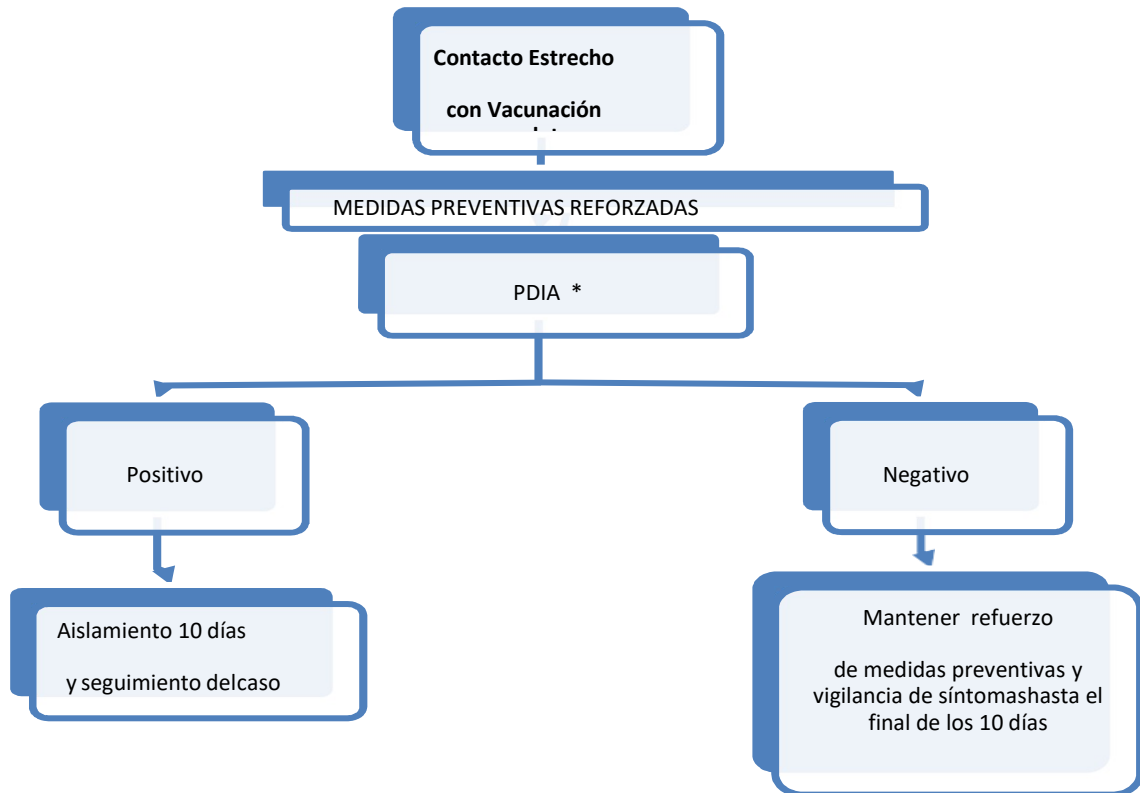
Contacto Estrecho

con Vacunación

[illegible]

MEDIDAS PREVENTIVAS REFORZADAS

PDIA *

Positivo

Negativo

Aislamiento 10 días

y seguimiento delcaso

Mantener refuerzo

de medidas preventivas y vigilancia de síntomashasta el final de los 10 días